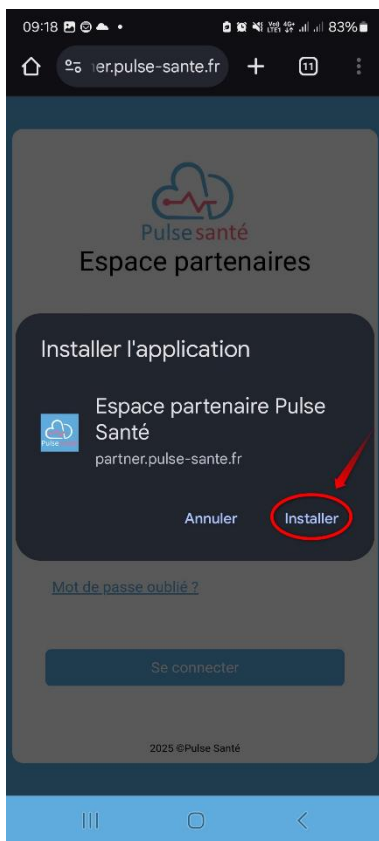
09:18 83%

ıer.pulse-sante.fr

11

Pulse santé
Espace partenaires

Installer l'application

Pulse
Espace partenaire Pulse Santé
partner.pulse-sante.fr

Annuler Installer

Mot de passe oublié ?

Se connecter

2025 ©Pulse Santé